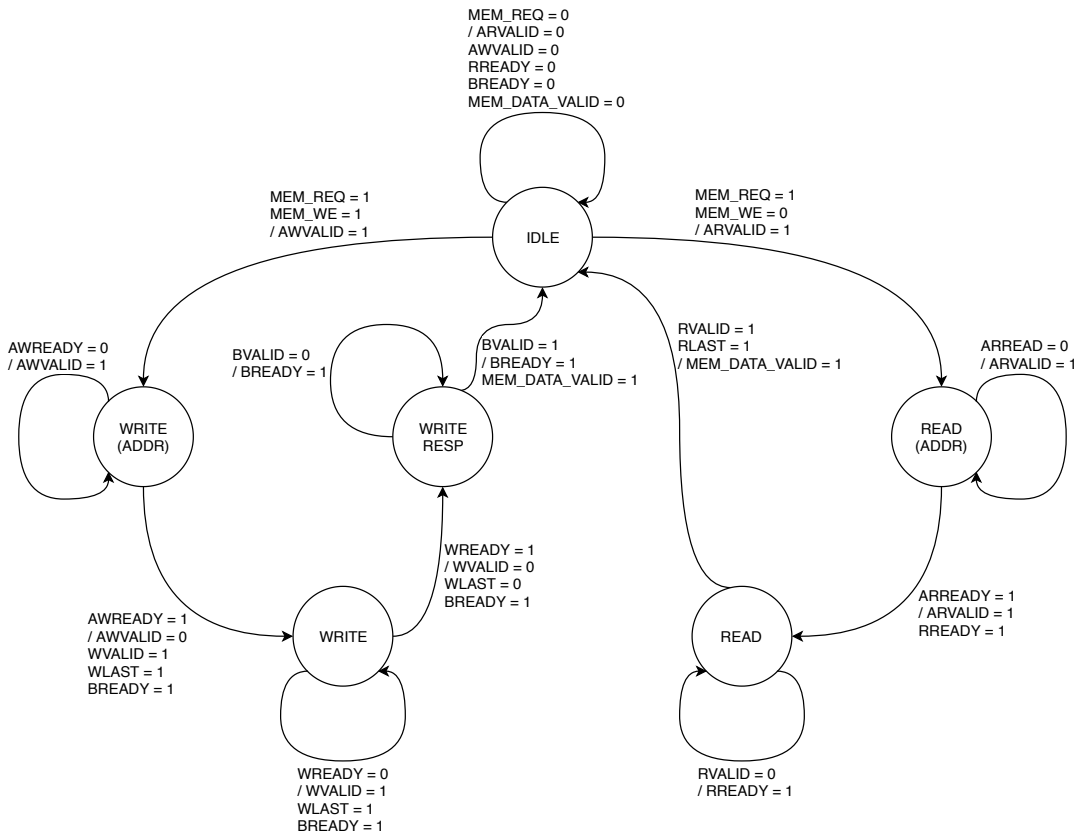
MEM_REQ = 0
/ ARVALID = 0
AWVALID = 0
RREADY = 0
BREADY = 0
MEM_DATA_VALID = 0

MEM_REQ = 1
MEM_WE = 1
/ AWVALID = 1

IDLE

MEM_REQ = 1
MEM_WE = 0
/ ARVALID = 1

AWREADY = 0
/ AWVALID = 1

BVALID = 0
/ BREADY = 1

BVALID = 1
/ BREADY = 1
MEM_DATA_VALID = 1

RVALID = 1
RLAST = 1
/ MEM_DATA_VALID = 1

ARREAD = 0
/ ARVALID = 1

WRITE
(ADDR)

WRITE
RESP

READ
(ADDR)

WREADY = 1
/ WVALID = 0
WLAST = 0
BREADY = 1

AWREADY = 1
/ AWVALID = 0
WVALID = 1
WLAST = 1
BREADY = 1

WRITE

READ

ARREADY = 1
/ ARVALID = 1
RREADY = 1

WREADY = 0
/ WVALID = 1
WLAST = 1
BREADY = 1

RVALID = 0
/ RREADY = 1